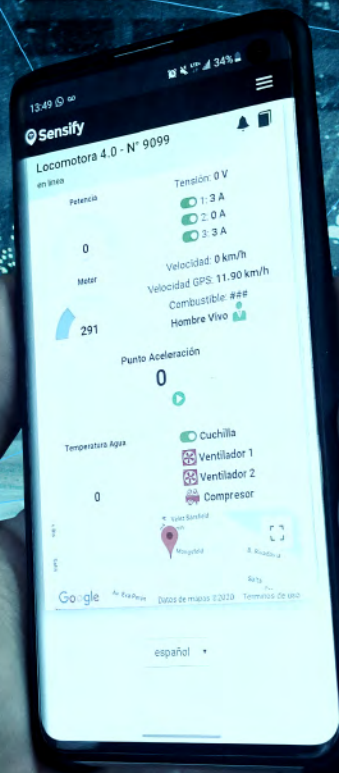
13:49 34%

Sensify

Locomotora 4.0 - N° 9099

en linea

Potencia

0

Motor

291

Tensión: 0 V

1: 3 A

2: 0 A

3: 3 A

Velocidad: 0 km/h

Velocidad GPS: 11.90 km/h

Combustible: ###

Hombre Vivo

Punto Aceleración

0

Temperatura Agua

0

Cuchilla

Ventilador 1

Ventilador 2

Compresor

Google Datos de mapas ©2020 Términos de uso

español